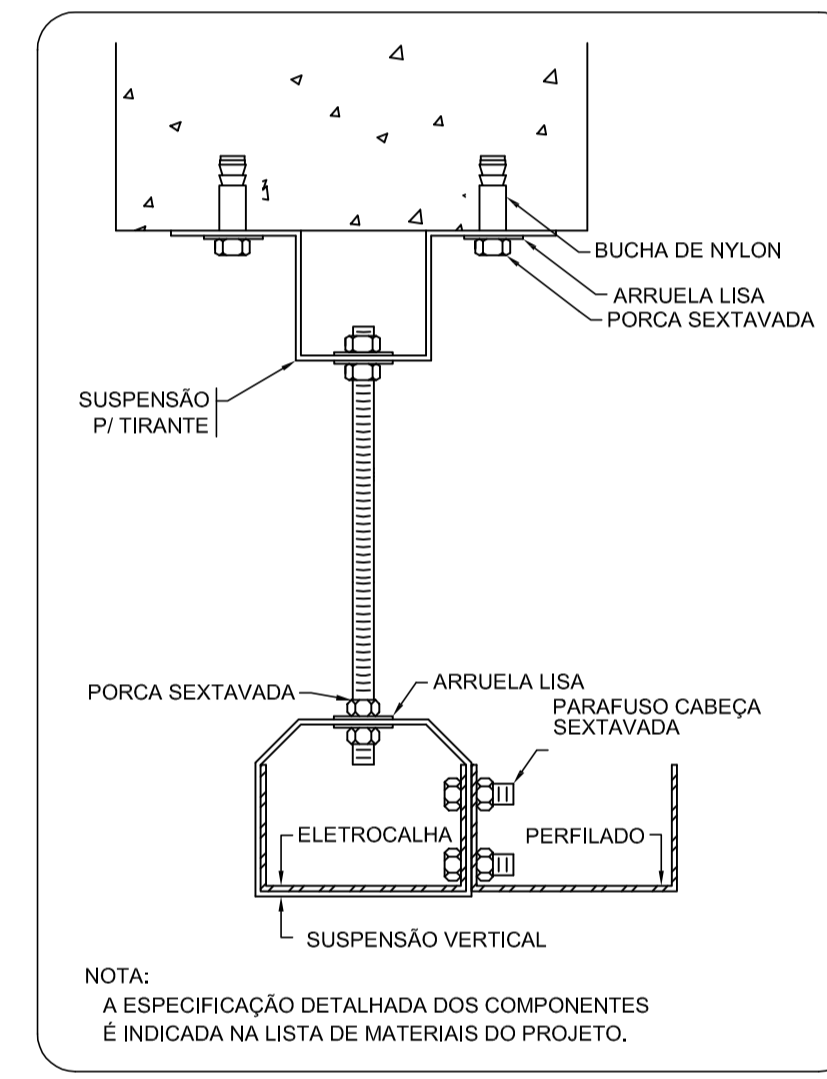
BUCHA DE NYLON

ARRUELA LISA

PORCA SEXTAVADA

SUSPENSÃO P/ TIRANTE

PORCA SEXTAVADA

ARRUELA LISA

PARAFUSO CABEÇA SEXTAVADA

ELETROCALHA

PERFILADO

SUSPENSÃO VERTICAL

NOTA:

A ESPECIFICAÇÃO DETALHADA DOS COMPONENTES É INDICADA NA LISTA DE MATERIAIS DO PROJETO.